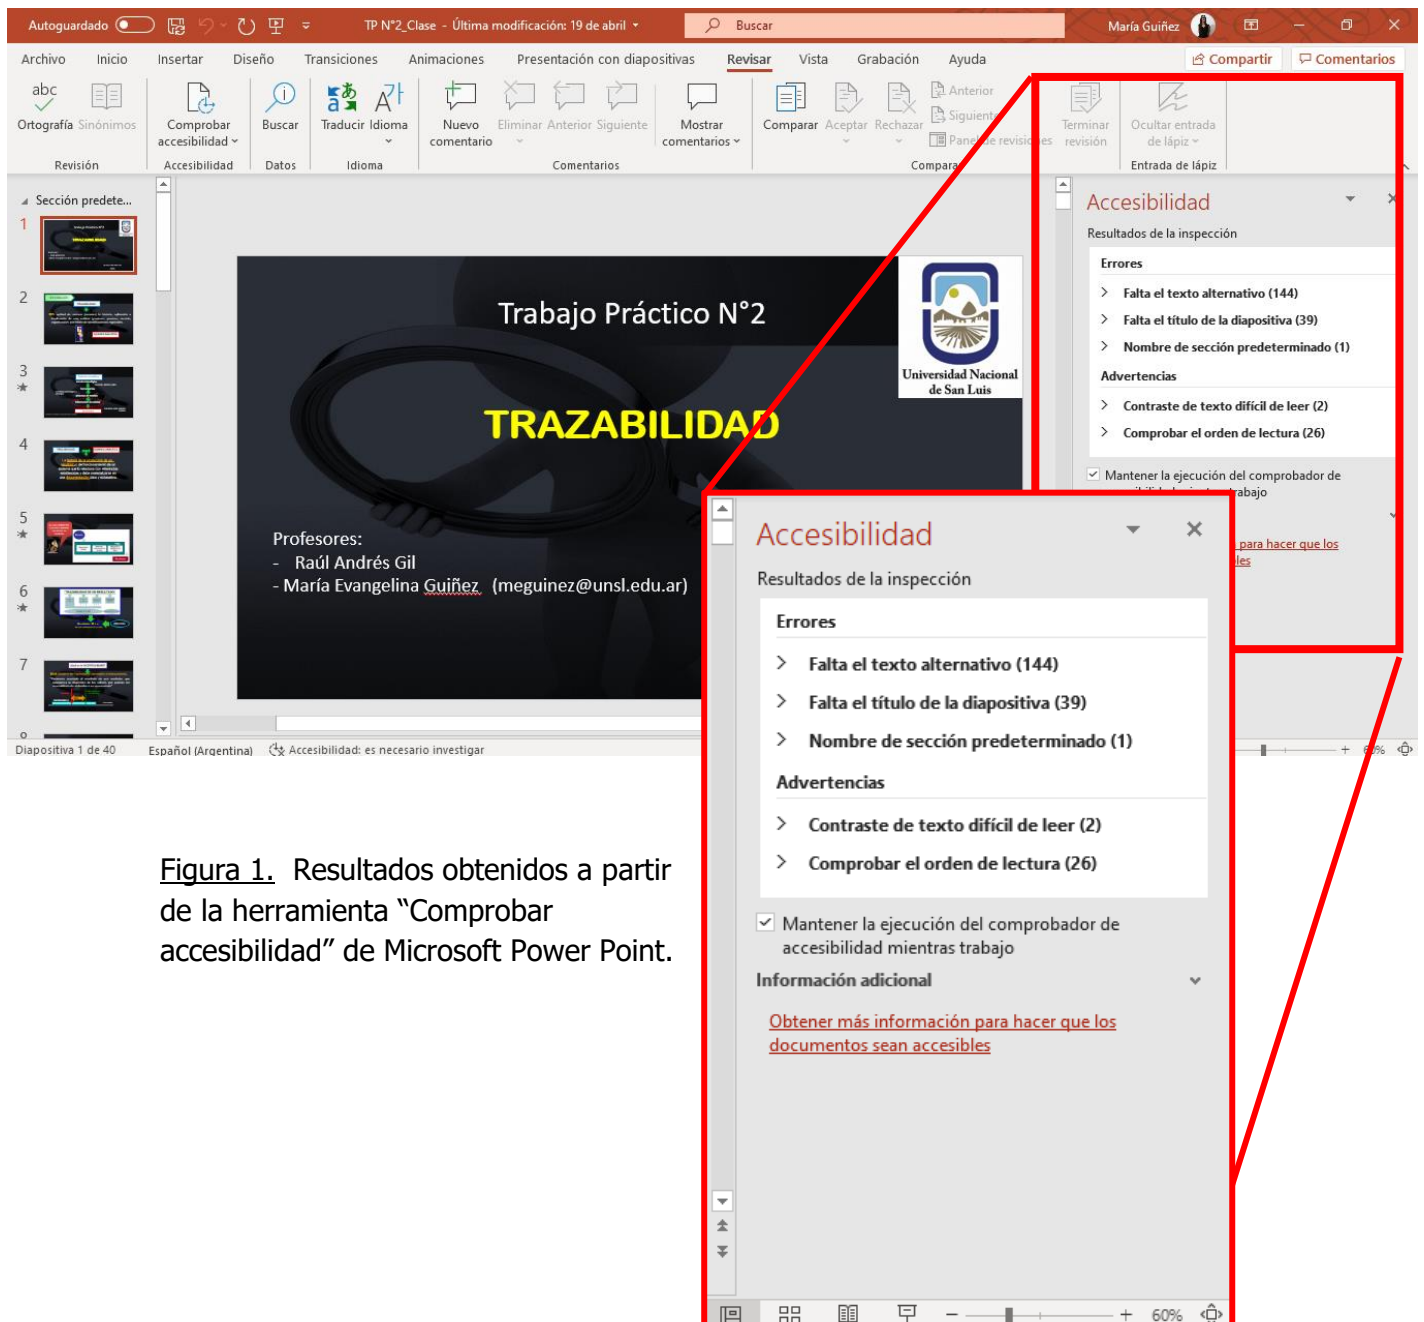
Autoguardado TP N°2_Clase - Última modificación: 19 de abril Buscar María Guiñez

Archivo Inicio Insertar Diseño Transiciones Animaciones Presentación con diapositivas Revisar Vista Grabación Ayuda Compartir Comentarios

abc Ortografía Sinónimos Comprobar accesibilidad Buscar Traducir Idioma Nuevo comentario Eliminar Anterior Siguiente Mostrar comentarios Comparar Aceptar Rechazar Anterior Siguiente Panel de revisiones Terminar revisión Ocultar entrada de lápiz

Revisión Accesibilidad Datos Idioma Comentarios Comparar Entrada de lápiz

Sección predete...

1 2 3 4 5 6 7

Trabajo Práctico N°2

TRAZABILIDAD

Universidad Nacional de San Luis

Profesores:
- Raúl Andrés Gil
- María Evangelina Guiñez (meguinez@unsl.edu.ar)

Accesibilidad
Resultados de la inspección
Errores
Falta el texto alternativo (144)
Falta el título de la diapositiva (39)
Nombre de sección predeterminado (1)
Advertencias
Contraste de texto difícil de leer (2)
Comprobar el orden de lectura (26)
Mantener la ejecución del comprobador de accesibilidad mientras trabajo

Diapositiva 1 de 40 Español (Argentina) Accesibilidad: es necesario investigar

Accesibilidad
Resultados de la inspección
Errores
Falta el texto alternativo (144)
Falta el título de la diapositiva (39)
Nombre de sección predeterminado (1)
Advertencias
Contraste de texto difícil de leer (2)
Comprobar el orden de lectura (26)
Mantener la ejecución del comprobador de accesibilidad mientras trabajo
Información adicional
Obtener más información para hacer que los documentos sean accesibles

60%

Figura 1. Resultados obtenidos a partir de la herramienta "Comprobar accesibilidad" de Microsoft Power Point.